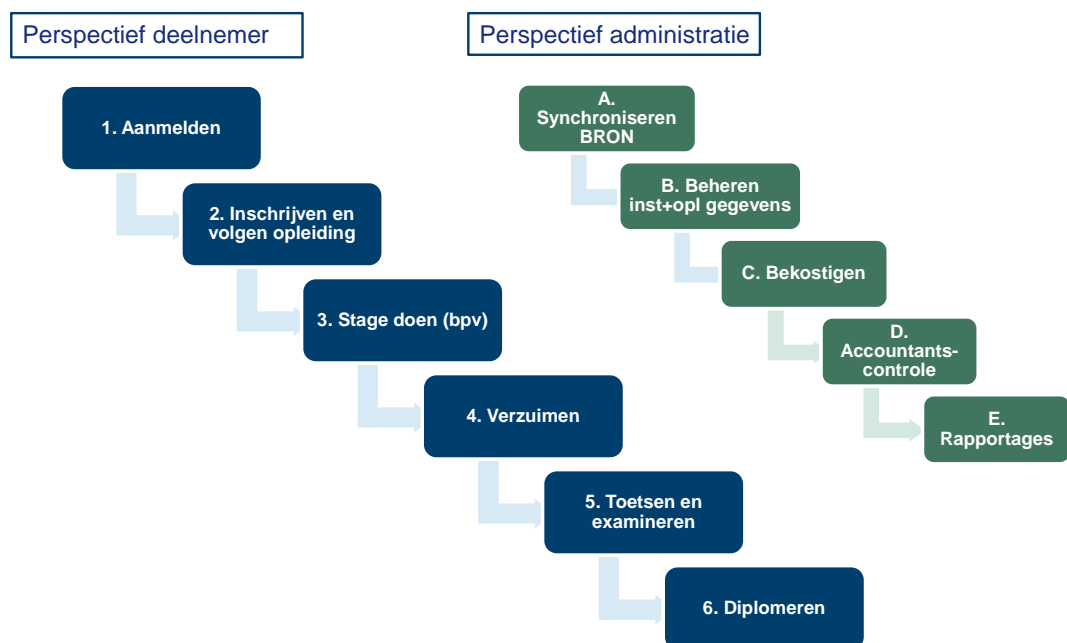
Perspectief deelnemer

1. Aanmelden

2. Inschrijven en volgen opleiding

3. Stage doen (bpv)

4. Verzuimen

5. Toetsen en examineren

6. Diplomeren

Perspectief administratie

A. Synchroniseren BRON

B. Beheren inst+opl gegevens

C. Bekostigen

D. Accountants-controle

E. Rapportages